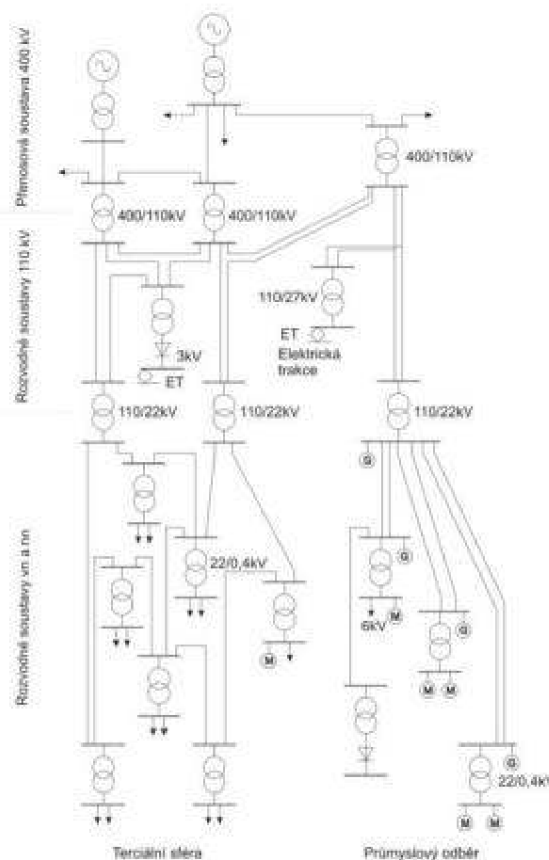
Přenosová soustava 400 kV

400/110kV

400/110kV

400/110kV

Rozvodné soustavy 110 kV

110/27kV

ET

Elektrická trakce

3kV

ET

110/22kV

110/22kV

110/22kV

G

G

Rozvodné soustavy vn a nn

22/0,4kV

6kV

M

G

M

M

M

G

22/0,4kV

M

M

Terciální sféra

Průmyslový odběr